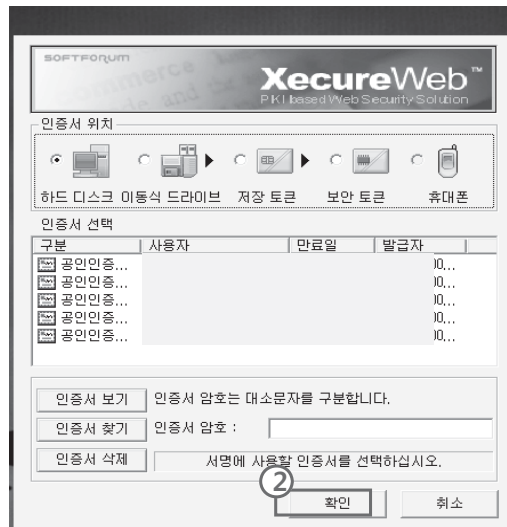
SOFTFORUM

XecureWeb™
PKI based Web Security Solution

인증서 위치

하드 디스크 이동식 드라이브 저장 토큰 보안 토큰 휴대폰

인증서 선택

| 구분 | 사용자 | 만료일 | 발급자 |
|---|---|---|---|
| 공인인증... | | | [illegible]0... |
| 공인인증... | | | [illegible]0... |
| 공인인증... | | | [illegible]0... |
| 공인인증... | | | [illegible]0... |
| 공인인증... | | | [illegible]0... |

인증서 보기 인증서 암호는 대소문자를 구분합니다.

인증서 찾기 인증서 암호 :

인증서 삭제 서명에 사용할 인증서를 선택하십시오.

②

확인 취소